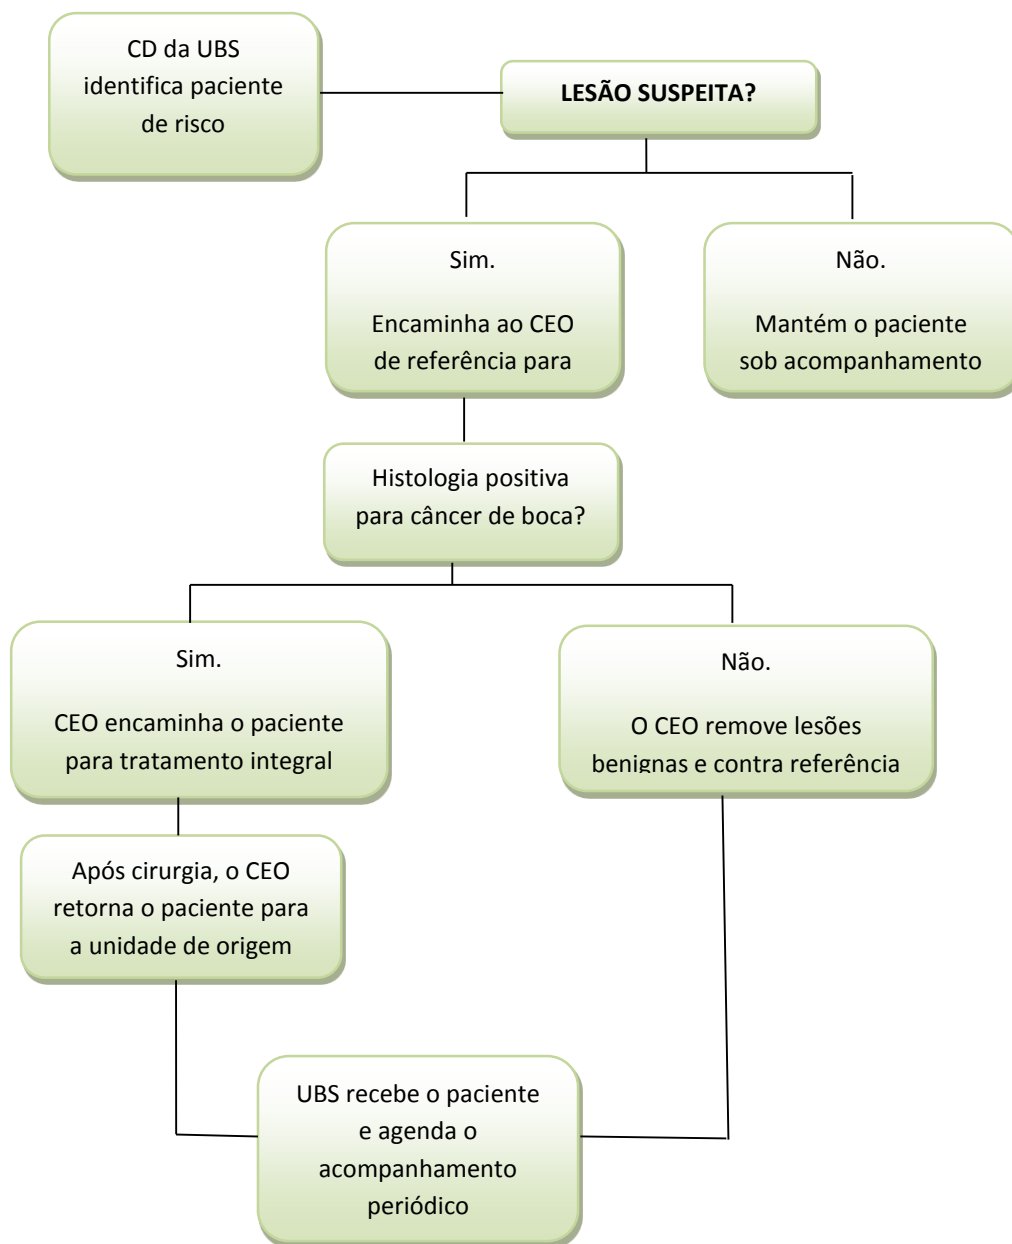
CD da UBS identifica paciente de risco

LESÃO SUSPEITA?

Sim.

Encaminha ao CEO de referência para

Não.

Mantém o paciente sob acompanhamento

Histologia positiva para câncer de boca?

Sim.

CEO encaminha o paciente para tratamento integral

Não.

O CEO remove lesões benignas e contra referência

Após cirurgia, o CEO retorna o paciente para a unidade de origem

UBS recebe o paciente e agenda o acompanhamento periódico